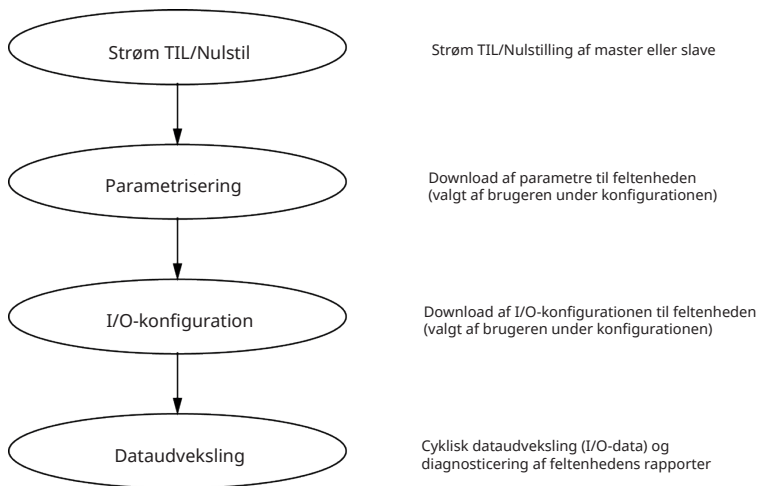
Strøm TIL/Nulstil

Strøm TIL/Nulstilling af master eller slave

Parametrisering

Download af parametre til feltenheden (valgt af brugeren under konfigurationen)

I/O-konfiguration

Download af I/O-konfigurationen til feltenheden (valgt af brugeren under konfigurationen)

Dataudveksling

Cyklisk dataudveksling (I/O-data) og diagnosticering af feltenhedens rapporter